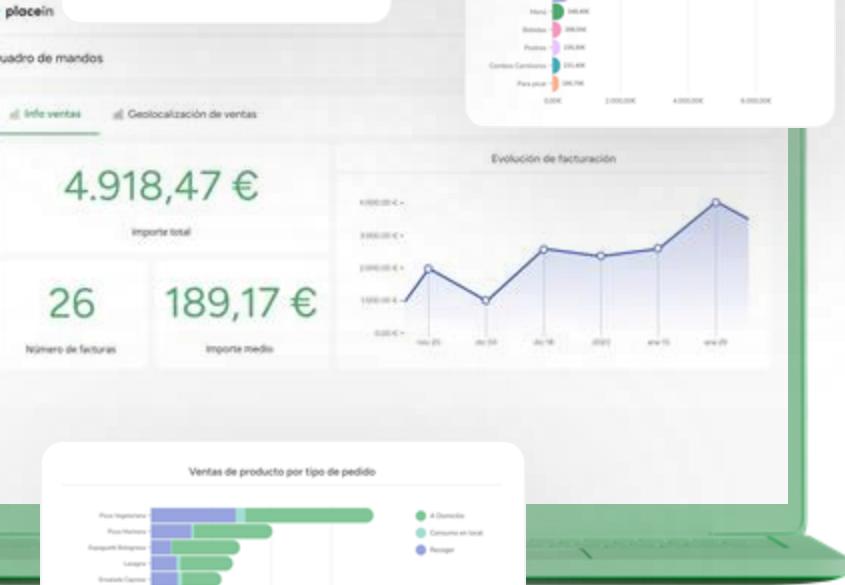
placein

uadro de mandos

Info ventas
Geolocalización de ventas

4.918,47 €
Importe total

26
Número de facturas

189,17 €
Importe medio

Evolución de facturación

4.000,00 €
3.000,00 €
2.000,00 €
1.000,00 €
0,00 €

nov 25
dic 04
dic 18
2022
ene 15
ene 29

Menú
Bebidas
Postres
Combos Cambiaso
Para picar

0,00€
2.000,00€
4.000,00€
6.000,00€

Ventas de producto por tipo de pedido

Pizza Vegetariana
Pizza Marinara
Espaguetis Boloñesa
Lasagna
Ensalada Caprese

A Domicilio
Consumo en local
Recoger